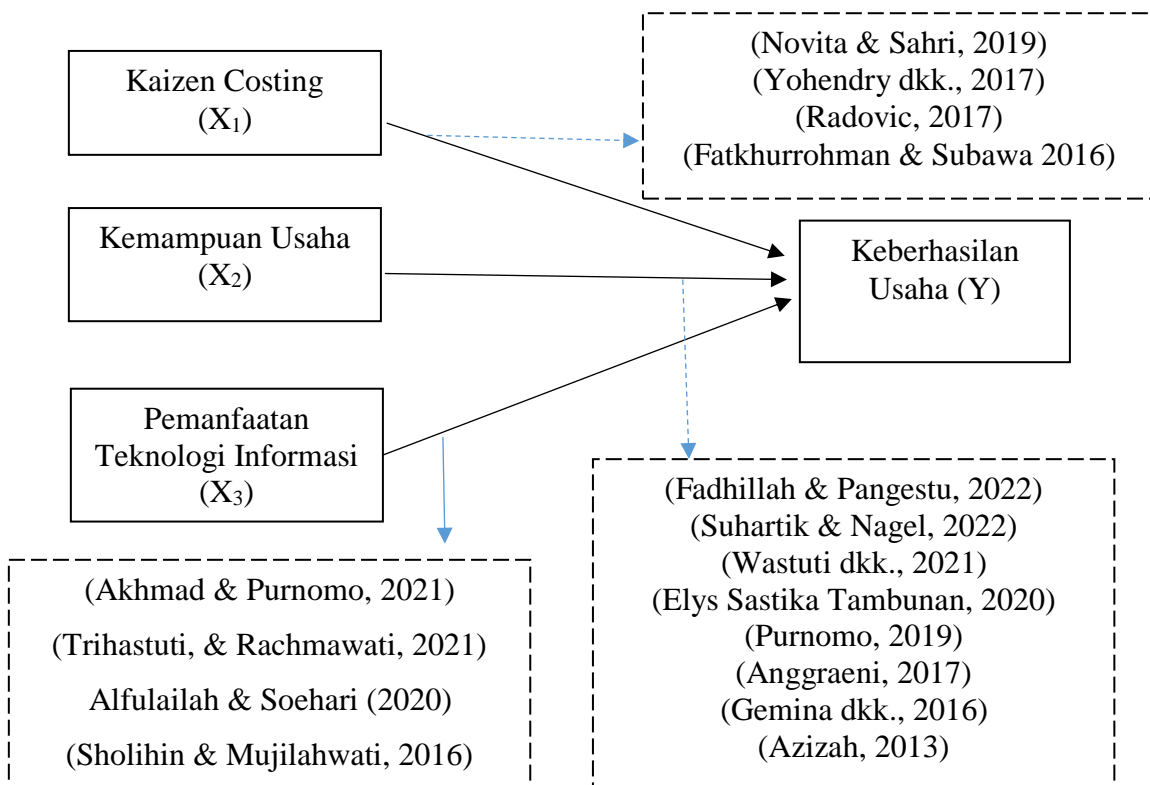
Kaizen Costing
($X_1$)

(Novita & Sahri, 2019)
(Yohendry dkk., 2017)
(Radovic, 2017)
(Fatkhurrohman & Subawa 2016)

Kemampuan Usaha
($X_2$)

Keberhasilan Usaha (Y)

Pemanfaatan Teknologi Informasi
($X_3$)

(Fadhillah & Pangestu, 2022)
(Suhartik & Nagel, 2022)
(Wastuti dkk., 2021)
(Elys Sastika Tambunan, 2020)
(Purnomo, 2019)
(Anggraeni, 2017)
(Gemina dkk., 2016)
(Azizah, 2013)

(Akhmad & Purnomo, 2021)
(Trihastuti, & Rachmawati, 2021)
Alfulailah & Soehari (2020)
(Sholihin & Mujilahwati, 2016)